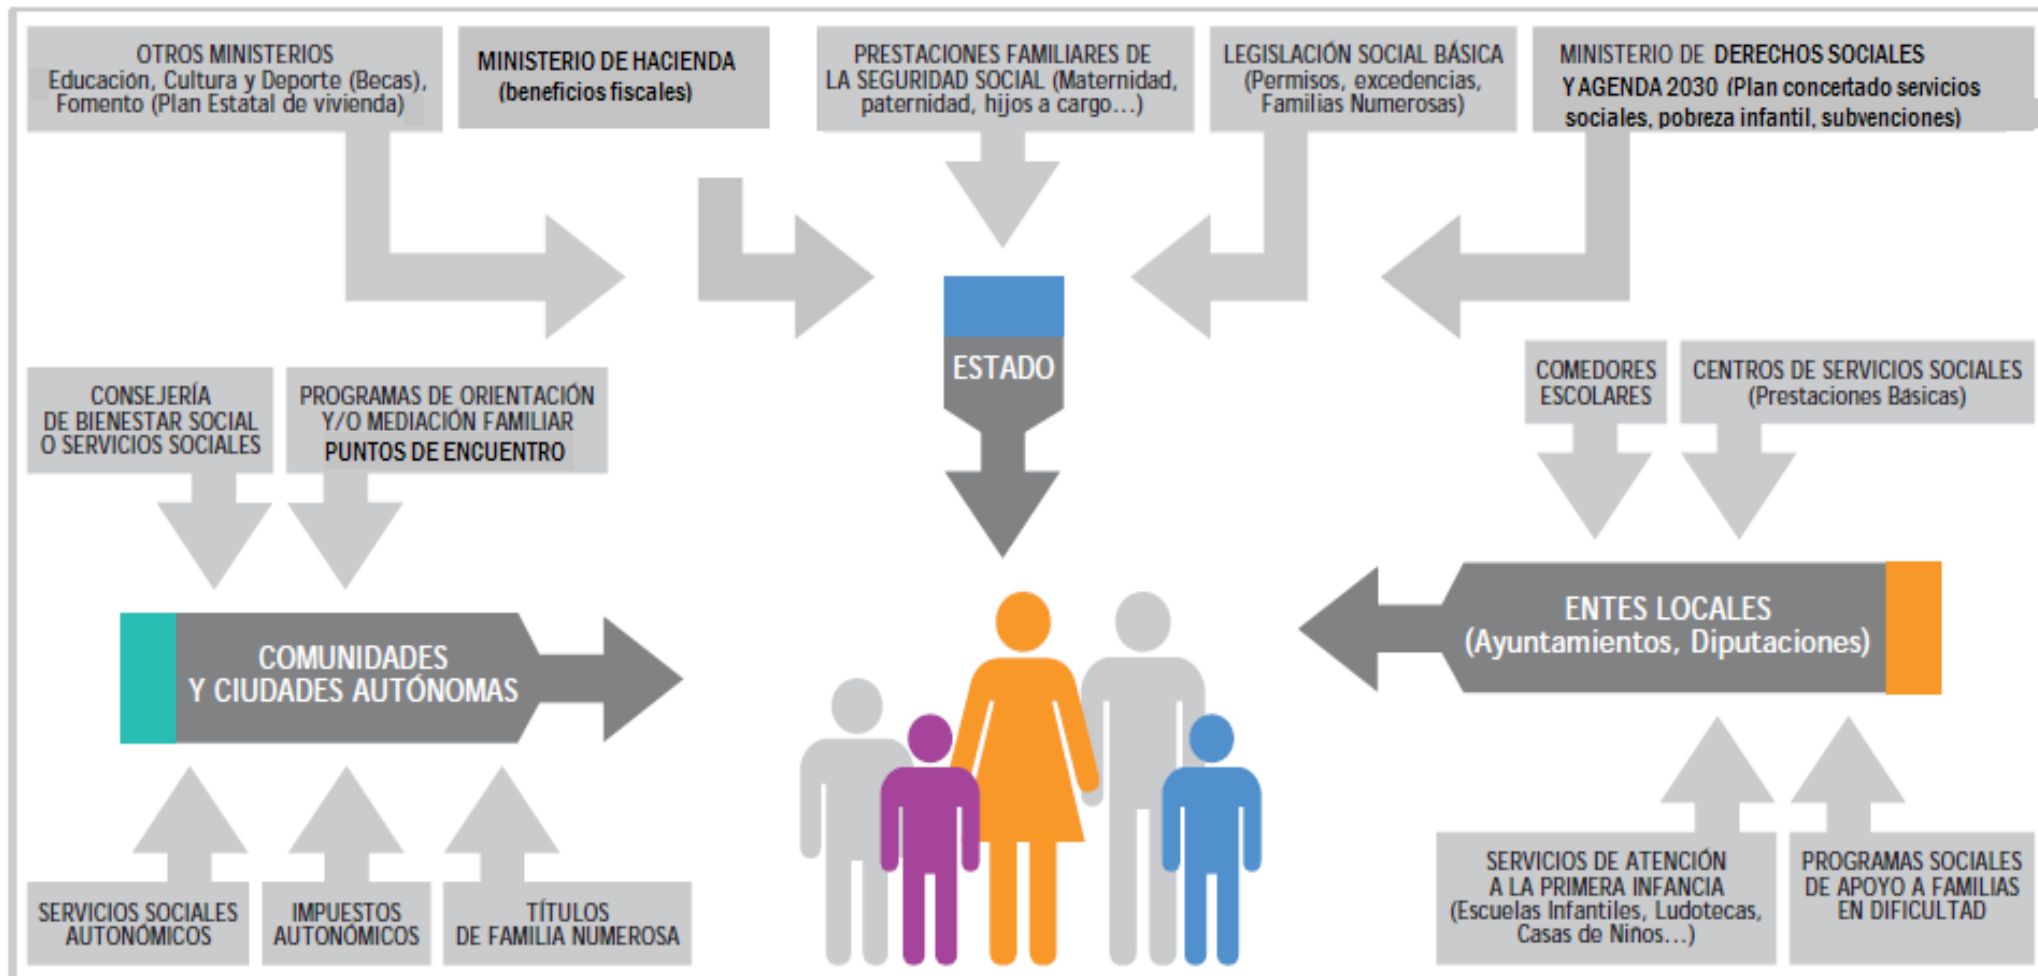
OTROS MINISTERIOS
Educación, Cultura y Deporte (Becas), Fomento (Plan Estatal de vivienda)

MINISTERIO DE HACIENDA
(beneficios fiscales)

PRESTACIONES FAMILIARES DE LA SEGURIDAD SOCIAL (Maternidad, paternidad, hijos a cargo…)

LEGISLACIÓN SOCIAL BÁSICA
(Permisos, excedencias, Familias Numerosas)

MINISTERIO DE DERECHOS SOCIALES Y AGENDA 2030 (Plan concertado servicios sociales, pobreza infantil, subvenciones)

ESTADO

CONSEJERÍA DE BIENESTAR SOCIAL O SERVICIOS SOCIALES

PROGRAMAS DE ORIENTACIÓN Y/O MEDIACIÓN FAMILIAR
PUNTOS DE ENCUENTRO

COMEDORES ESCOLARES

CENTROS DE SERVICIOS SOCIALES
(Prestaciones Básicas)

COMUNIDADES Y CIUDADES AUTÓNOMAS

ENTES LOCALES
(Ayuntamientos, Diputaciones)

SERVICIOS SOCIALES AUTONÓMICOS

IMPUESTOS AUTONÓMICOS

TÍTULOS DE FAMILIA NUMEROSA

SERVICIOS DE ATENCIÓN A LA PRIMERA INFANCIA
(Escuelas Infantiles, Ludotecas, Casas de Niños…)

PROGRAMAS SOCIALES DE APOYO A FAMILIAS EN DIFICULTAD